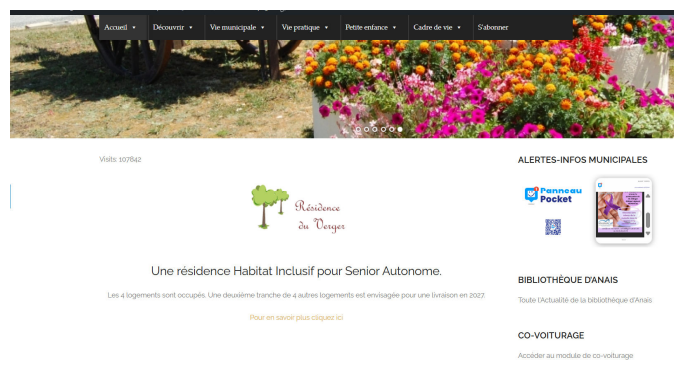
Accueil ▾ Découvrir ▾ Vie municipale ▾ Vie pratique ▾ Petite enfance ▾ Cadre de vie ▾ S'abonner

Visits: 107842

Résidence du Verger

Une résidence Habitat Inclusif pour Senior Autonome.

Les 4 logements sont occupés. Une deuxième tranche de 4 autres logements est envisagée pour une livraison en 2027.

Pour en savoir plus cliquez ici

ALERTES-INFOS MUNICIPALES

Panneau Pocket

BIBLIOTHÈQUE D'ANAIS

Toute l'Actualité de la bibliothèque d'Anais

CO-VOITURAGE

Accéder au module de co-voiturage